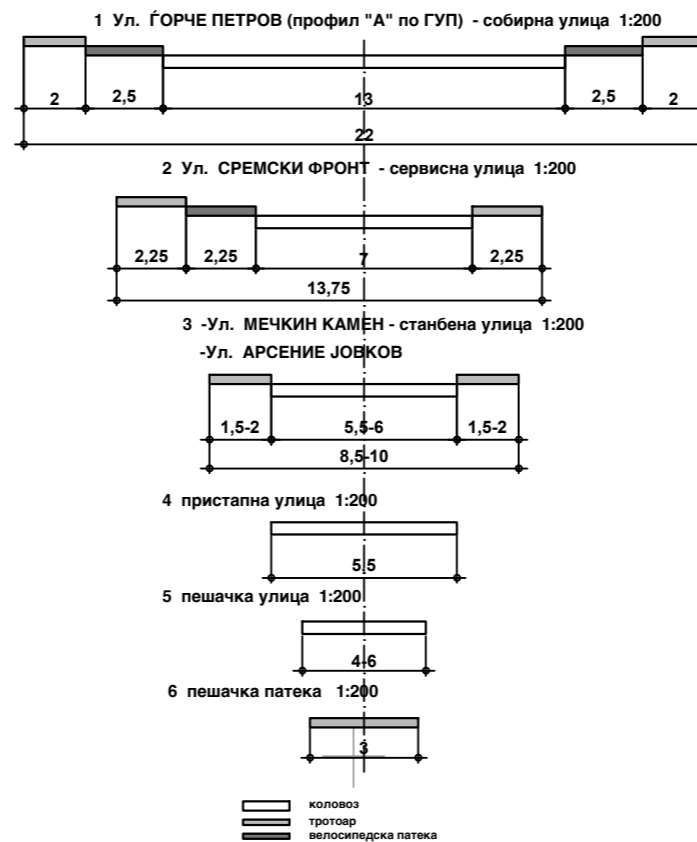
1 Ул. ЃОРЧЕ ПЕТРОВ (профил "А" по ГУП) - собирна улица 1:200

2 2,5 13 2,5 2

22

2 Ул. СРЕМСКИ ФРОНТ - сервисна улица 1:200

2,25 2,25 7 2,25

13,75

3 -Ул. МЕЧКИН КАМЕН - станбена улица 1:200
-Ул. АРСЕНИЕ ЈОВКОВ

1,5-2 5,5-6 1,5-2

8,5-10

4 пристапна улица 1:200

5,5

5 пешачка улица 1:200

4-6

6 пешачка патека 1:200

3

коловоз
тротоар
велосипедска патека